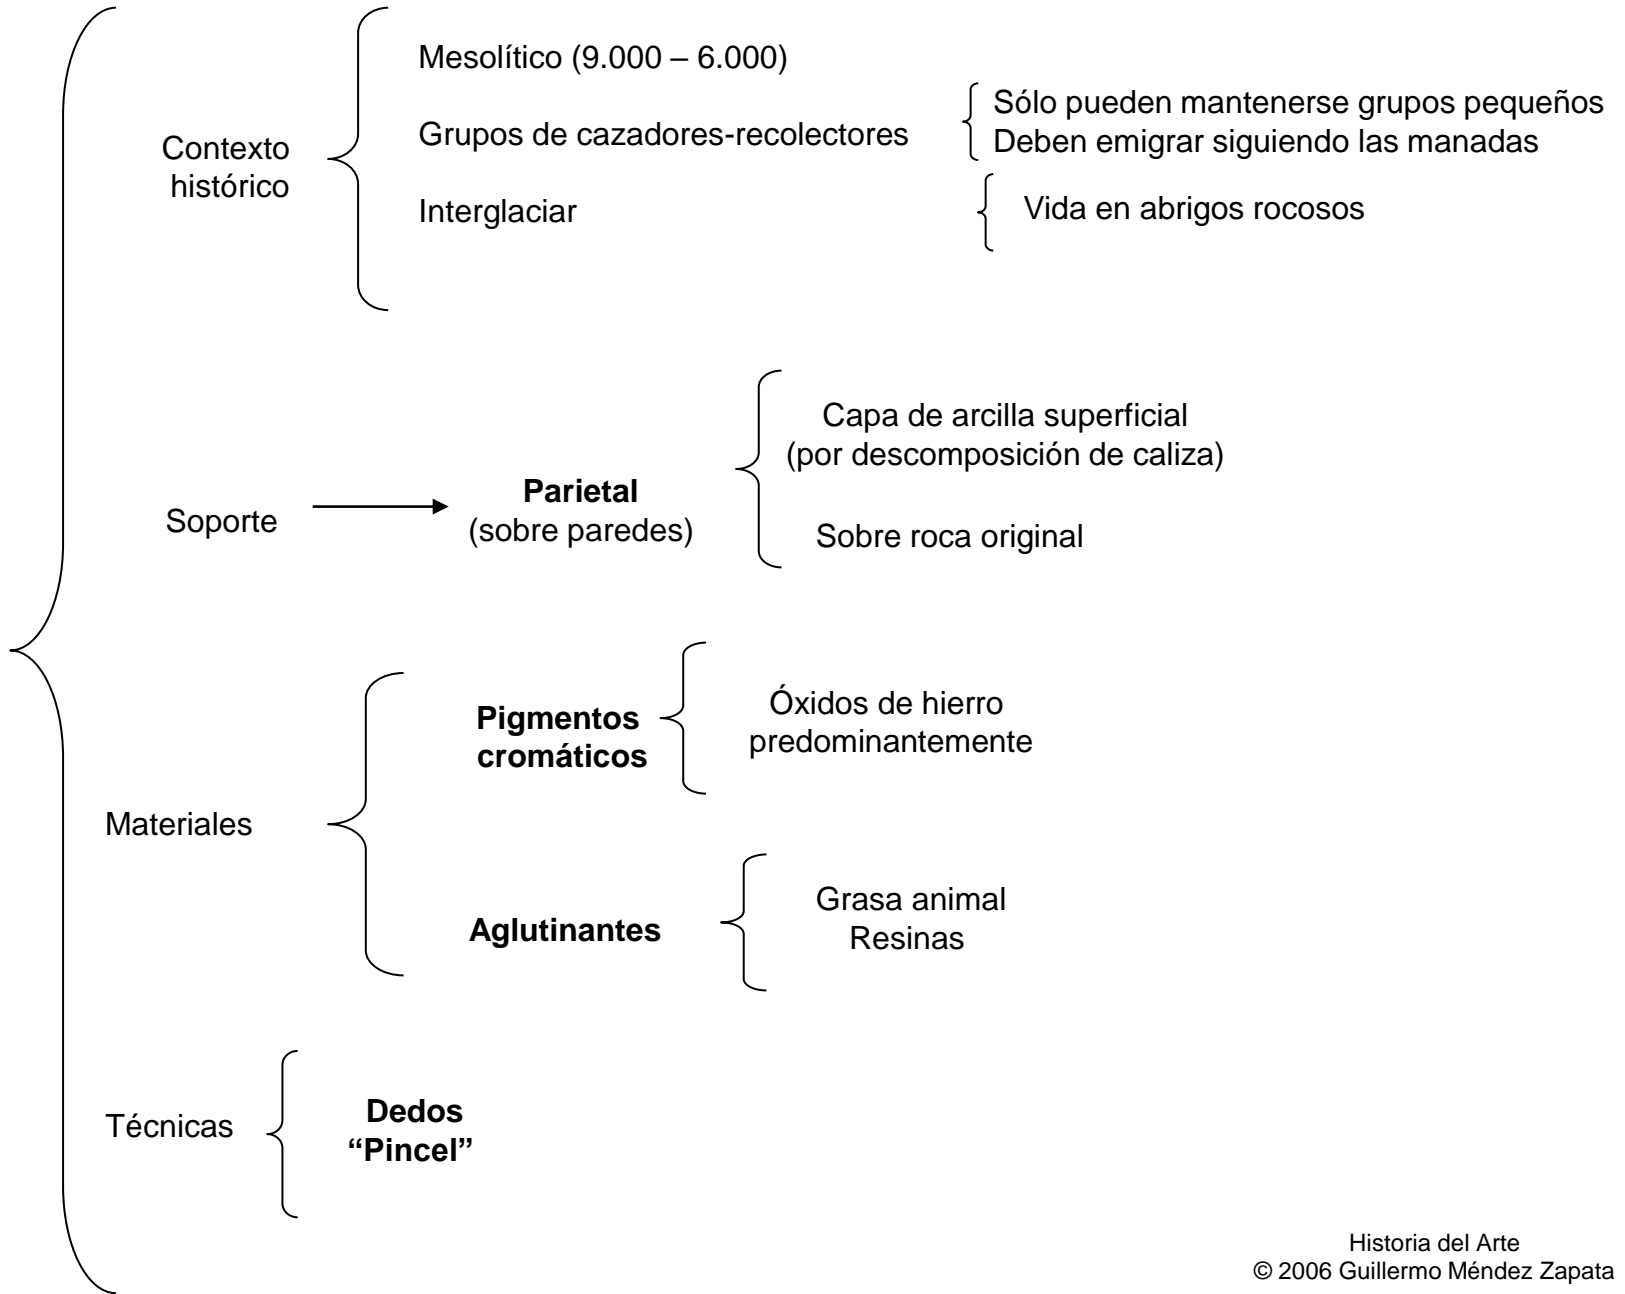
Contexto histórico

Mesolítico (9.000 – 6.000)

Grupos de cazadores-recolectores

Sólo pueden mantenerse grupos pequeños
Deben emigrar siguiendo las manadas

Interglaciar

Vida en abrigos rocosos

Soporte

**Parietal**
(sobre paredes)

Capa de arcilla superficial
(por descomposición de caliza)

Sobre roca original

Materiales

**Pigmentos cromáticos**

Óxidos de hierro predominantemente

**Aglutinantes**

Grasa animal
Resinas

Técnicas

**Dedos**
**"Pincel"**

Historia del Arte
© 2006 Guillermo Méndez Zapata